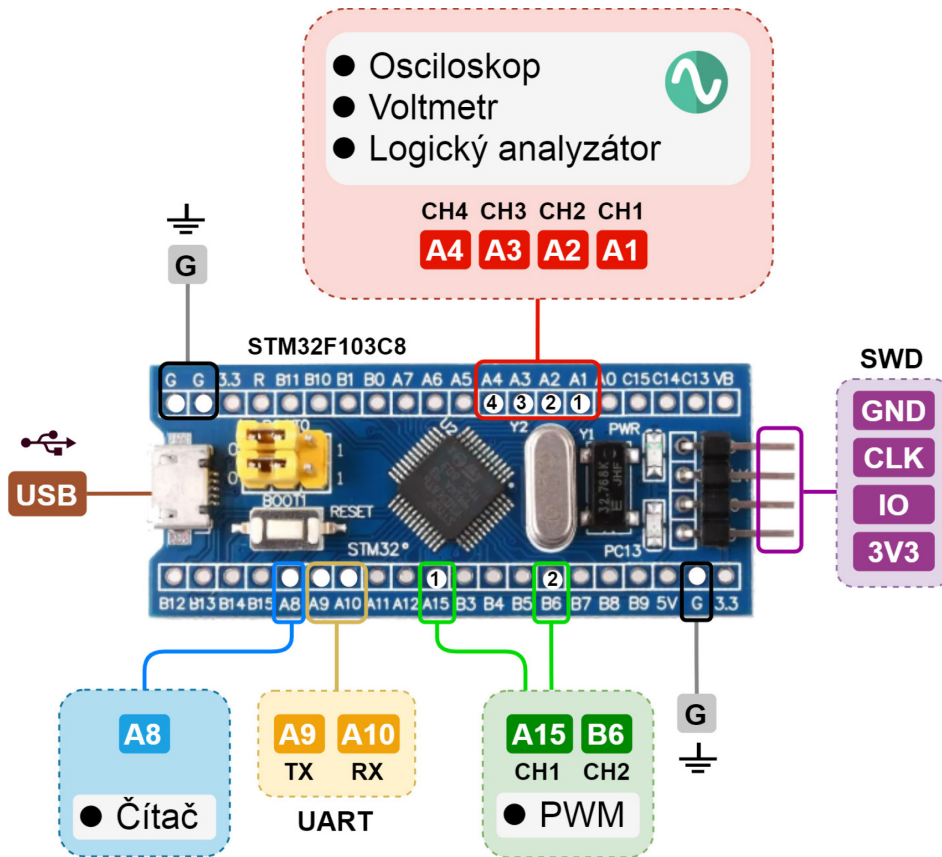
● Osciloskop
● Voltmetr
● Logický analyzátor

CH4 CH3 CH2 CH1
A4 A3 A2 A1

G

STM32F103C8

G G 3.3 R B11 B10 B1 B0 A7 A6 A5 A4 A3 A2 A1 A0 C15 C14 C13 VB
4 3 2 1

SWD
GND
CLK
IO
3V3

USB

BOOT1
RESET
STM32
Y2
Y1
PWR
PC13

B12 B13 B14 B15 A8 A9 A10 A11 A12 A15 B3 B4 B5 B6 B7 B8 B9 5V G 3.3
1 2

G

A8
● Čítač

A9 A10
TX RX
UART

A15 B6
CH1 CH2
● PWM